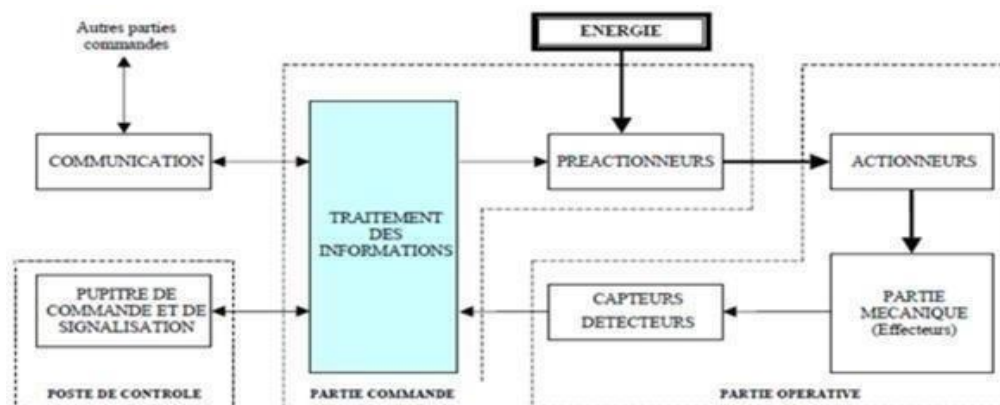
Autres parties commandes

ENERGIE

COMMUNICATION

TRAITEMENT DES INFORMATIONS

PREACTIONNEURS

ACTIONNEURS

PUPITRE DE COMMANDE ET DE SIGNALISATION

CAPTEURS DETECTEURS

PARTIE MECANIQUE (Effecteurs)

POSTE DE CONTROLE

PARTIE COMMANDE

PARTIE OPERATIVE